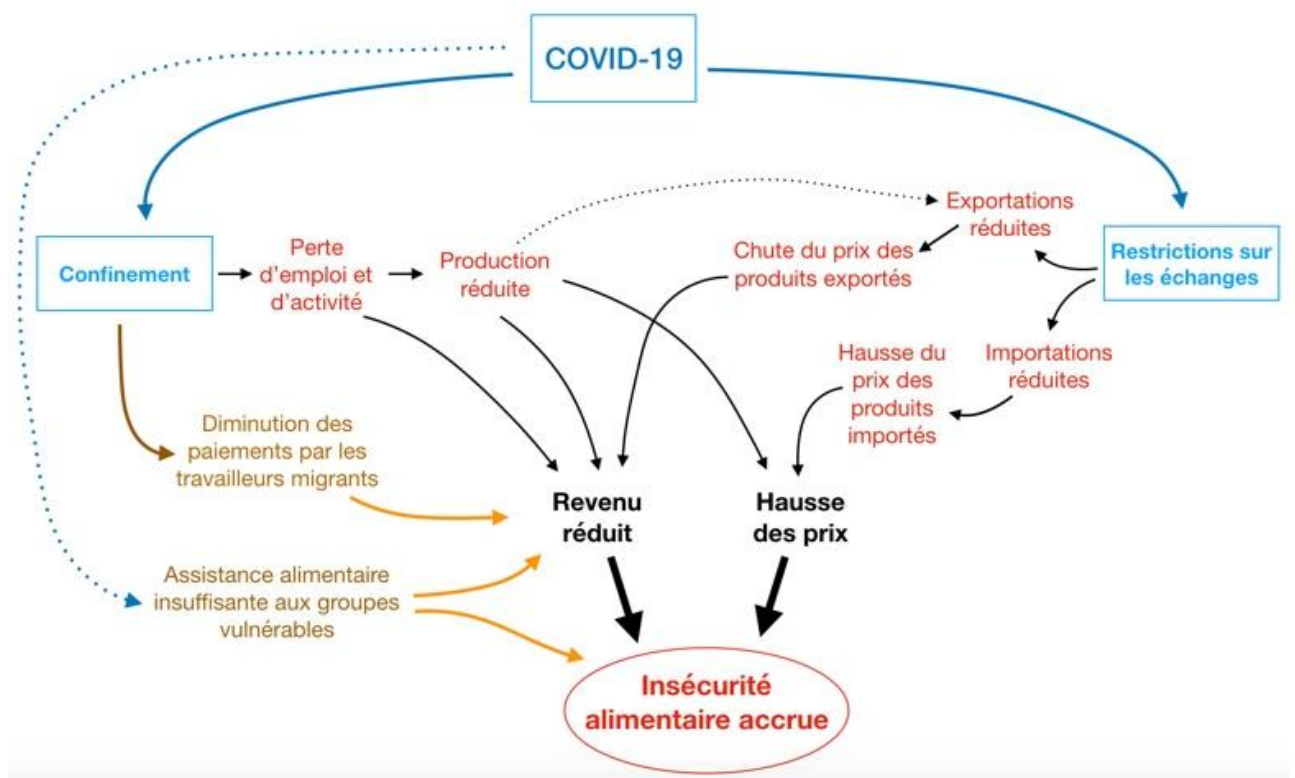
COVID-19

Confinement

Perte d'emploi et d'activité

Production réduite

Exportations réduites

Chute du prix des produits exportés

Restrictions sur les échanges

Hausse du prix des produits importés

Importations réduites

Diminution des paiements par les travailleurs migrants

Revenu réduit

Hausse des prix

Assistance alimentaire insuffisante aux groupes vulnérables

Insécurité alimentaire accrue